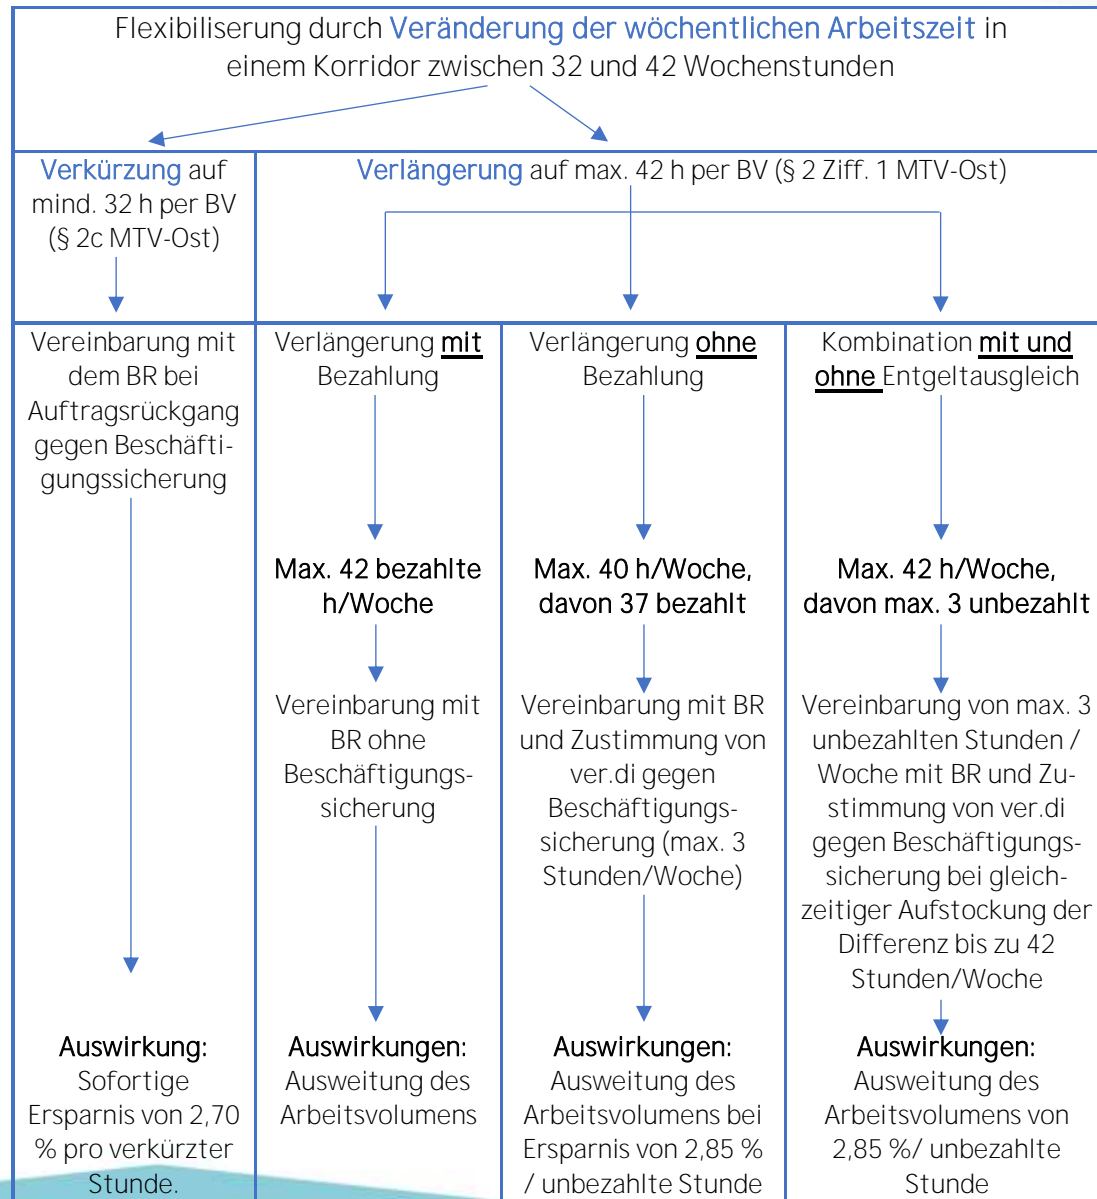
Flexibilisierung durch Veränderung der wöchentlichen Arbeitszeit in einem Korridor zwischen 32 und 42 Wochenstunden

Verkürzung auf mind. 32 h per BV (§ 2c MTV-Ost)

Verlängerung auf max. 42 h per BV (§ 2 Ziff. 1 MTV-Ost)

Vereinbarung mit dem BR bei Auftragsrückgang gegen Beschäftigungssicherung

Auswirkung: Sofortige Ersparnis von 2,70 % pro verkürzter Stunde.

Verlängerung mit Bezahlung

Max. 42 bezahlte h/Woche

Vereinbarung mit BR ohne Beschäftigungssicherung

Auswirkungen: Ausweitung des Arbeitsvolumens

Verlängerung ohne Bezahlung

Max. 40 h/Woche, davon 37 bezahlt

Vereinbarung mit BR und Zustimmung von ver.di gegen Beschäftigungssicherung (max. 3 Stunden/Woche)

Auswirkungen: Ausweitung des Arbeitsvolumens bei Ersparnis von 2,85 % / unbezahlte Stunde

Kombination mit und ohne Entgeltausgleich

Max. 42 h/Woche, davon max. 3 unbezahlt

Vereinbarung von max. 3 unbezahlten Stunden / Woche mit BR und Zustimmung von ver.di gegen Beschäftigungssicherung bei gleichzeitiger Aufstockung der Differenz bis zu 42 Stunden/Woche

Auswirkungen: Ausweitung des Arbeitsvolumens von 2,85 %/ unbezahlte Stunde